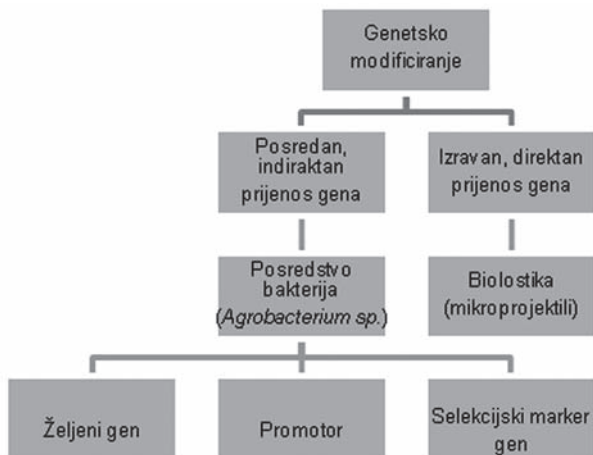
Genetsko modificiranje

Posredan, indiraktan prijenos gena

Izravan, direktan prijenos gena

Posredstvo bakterija (*Agrobacterium sp.*)

Biolostika (mikroprojektili)

Željeni gen

Promotor

Selekcijski marker gen